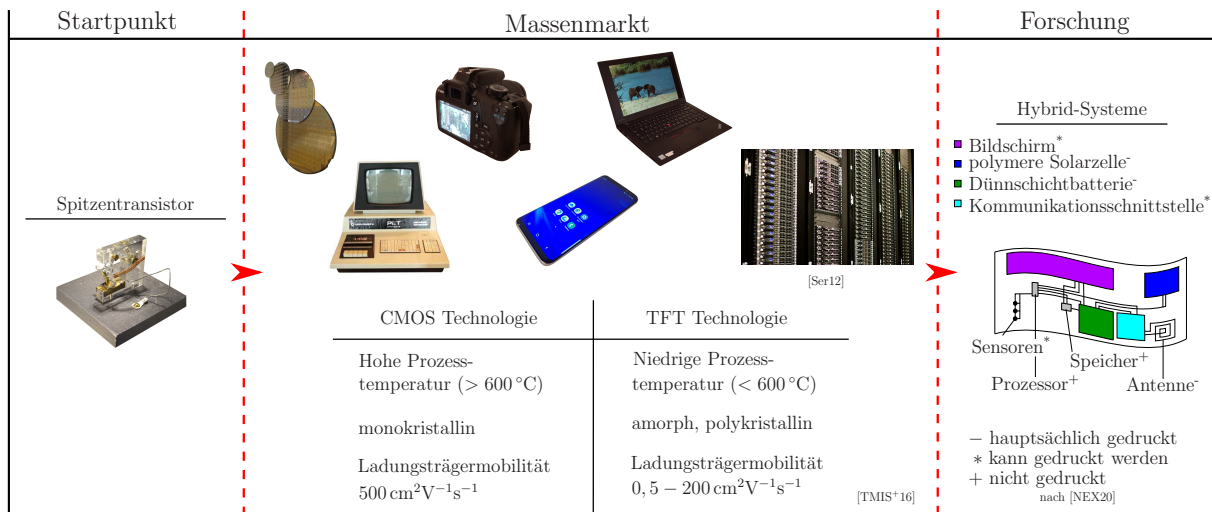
Startpunkt

Spitzentransistor

Massenmarkt

[Ser12]

| CMOS Technologie | TFT Technologie |
|---|---|
| Hohe Prozesstemperatur ($> 600\,°C$) | Niedrige Prozesstemperatur ($< 600\,°C$) |
| monokristallin | amorph, polykristallin |
| Ladungsträgermobilität $500\,cm^2V^{-1}s^{-1}$ | Ladungsträgermobilität $0,5 - 200\,cm^2V^{-1}s^{-1}$ |

[TMIS$^+$16]

Forschung

Hybrid-Systeme

Bildschirm$^*$
polymere Solarzelle$^-$
Dünnschichtbatterie$^-$
Kommunikationsschnittstelle$^*$

Sensoren$^*$
Speicher$^+$
Prozessor$^+$
Antenne$^-$

$-$ hauptsächlich gedruckt
$*$ kann gedruckt werden
$+$ nicht gedruckt
nach [NEX20]